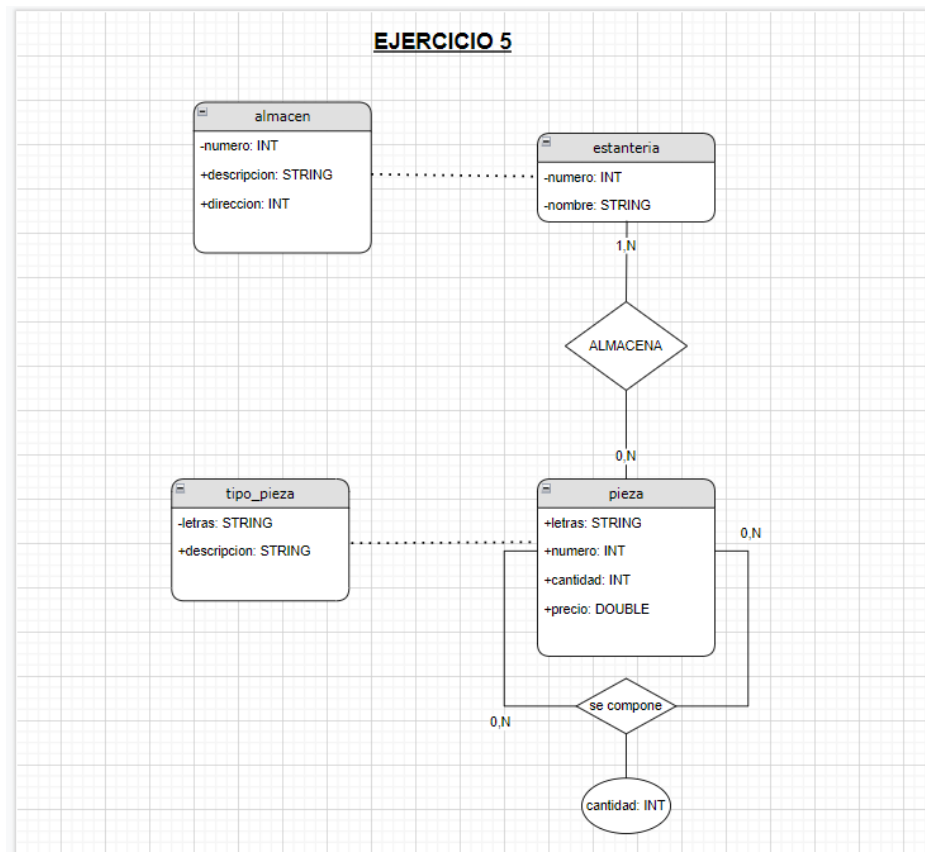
EJERCICIO 5

almacen
-numero: INT
+descripcion: STRING
+direccion: INT

estanteria
-numero: INT
-nombre: STRING

1,N

ALMACENA

0,N

tipo_pieza
-letras: STRING
+descripcion: STRING

pieza
+letras: STRING
+numero: INT
+cantidad: INT
+precio: DOUBLE

0,N

0,N

se compone

cantidad: INT